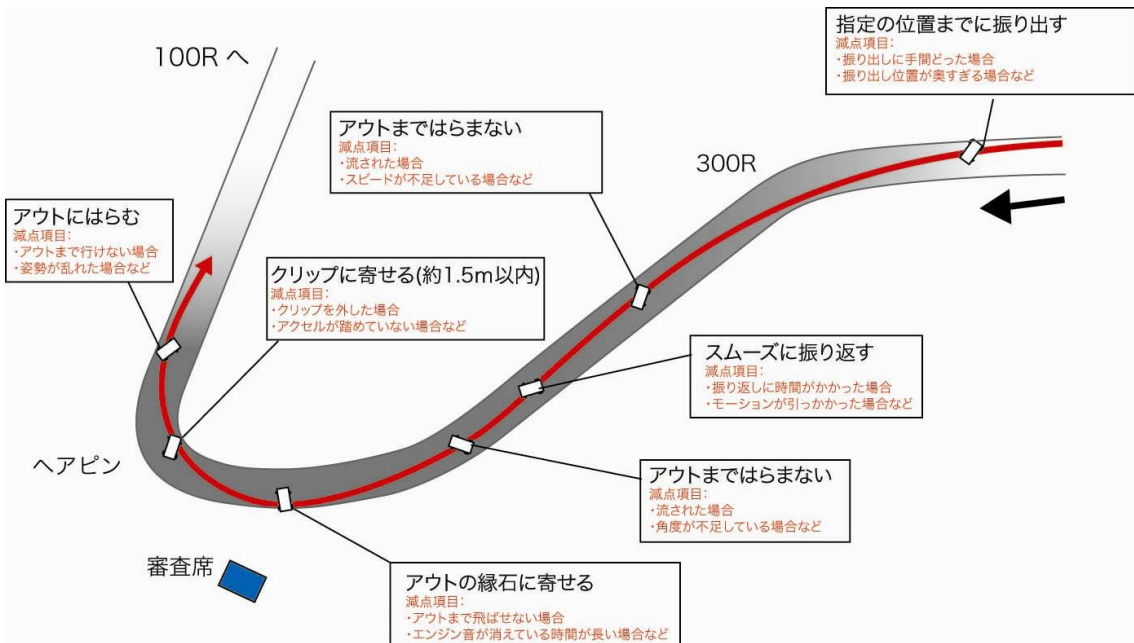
指定の位置までに振り出す
減点項目:
・振り出しに手間どった場合
・振り出し位置が奥すぎる場合など

100R へ

アウトまではらまない
減点項目:
・流された場合
・スピードが不足している場合など

300R

アウトにはらむ
減点項目:
・アウトまで行けない場合
・姿勢が乱れた場合など

クリップに寄せる(約1.5m以内)
減点項目:
・クリップを外した場合
・アクセルが踏めていない場合など

スムーズに振り返す
減点項目:
・振り返しに時間がかかった場合
・モーションが引っかかった場合など

ヘアピン

アウトまではらまない
減点項目:
・流された場合
・角度が不足している場合など

審査席

アウトの縁石に寄せる
減点項目:
・アウトまで飛ばせない場合
・エンジン音が消えている時間が長い場合など